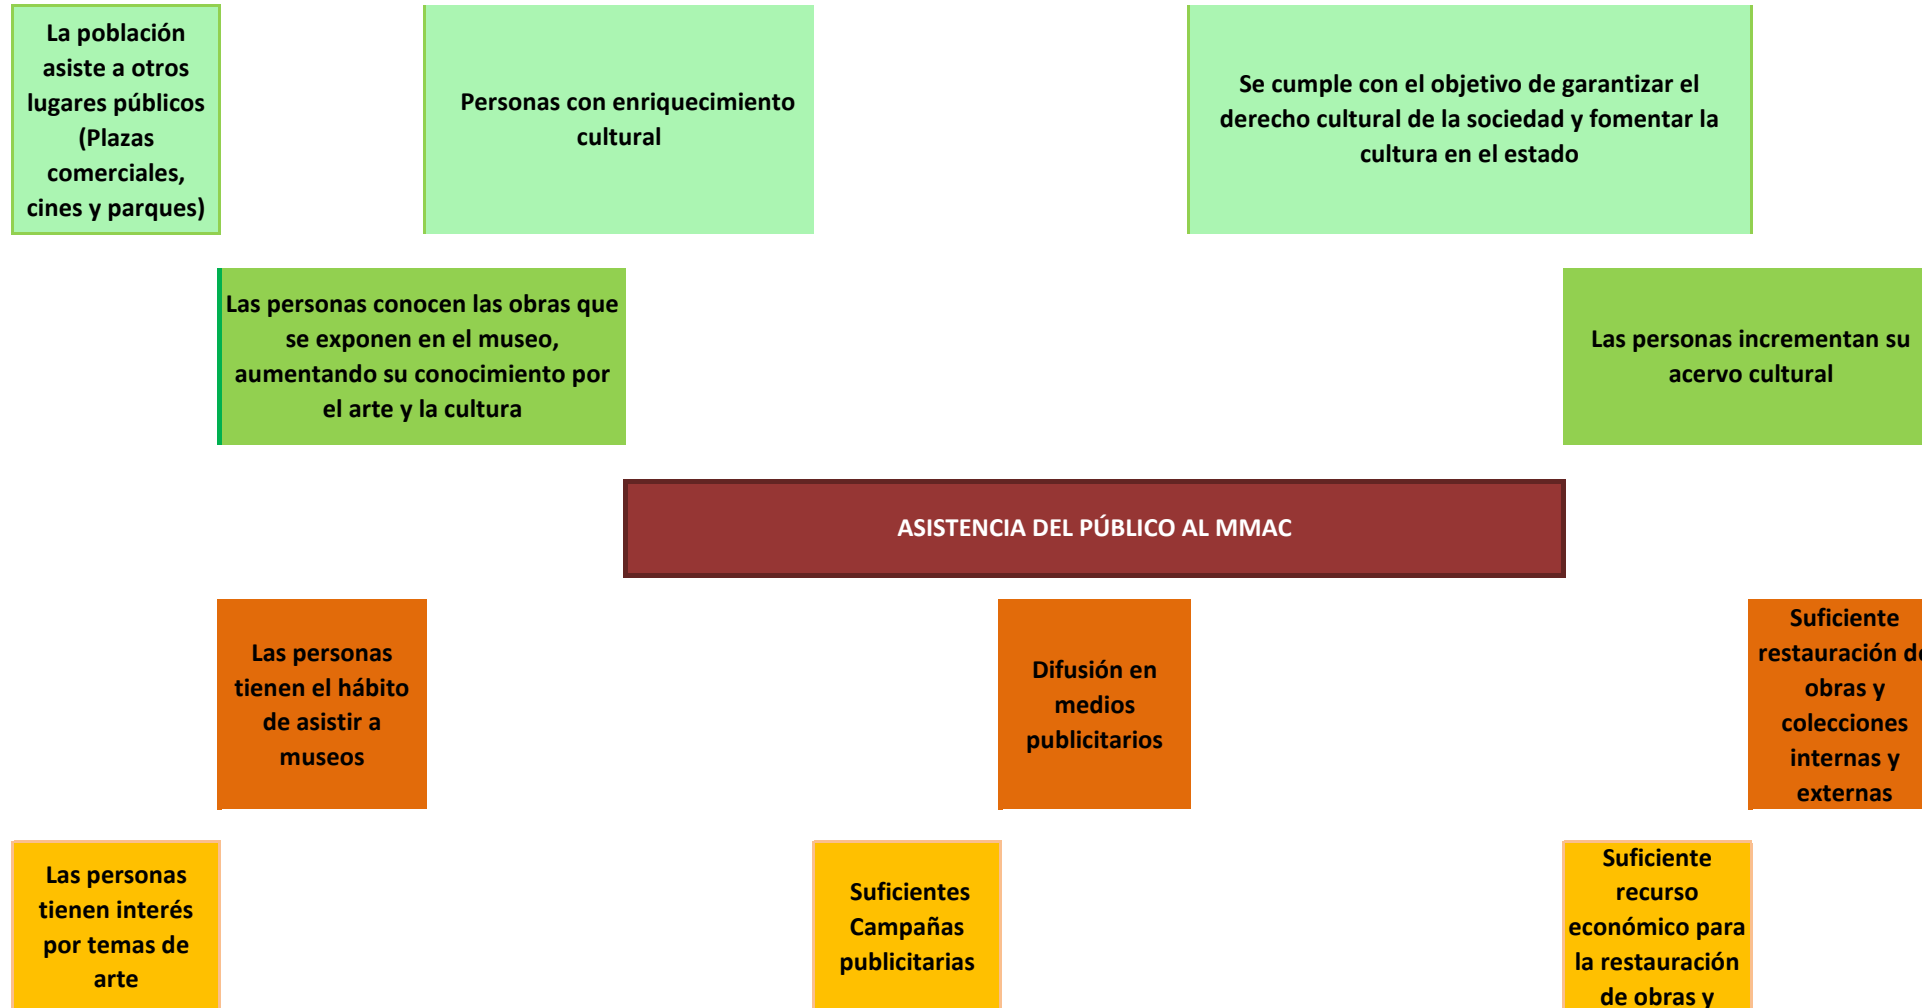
La población asiste a otros lugares públicos (Plazas comerciales, cines y parques)

Personas con enriquecimiento cultural

Se cumple con el objetivo de garantizar el derecho cultural de la sociedad y fomentar la cultura en el estado

Las personas conocen las obras que se exponen en el museo, aumentando su conocimiento por el arte y la cultura

Las personas incrementan su acervo cultural

ASISTENCIA DEL PÚBLICO AL MMAC

Las personas tienen el hábito de asistir a museos

Difusión en medios publicitarios

Suficiente restauración d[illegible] obras y colecciones internas y externas

Las personas tienen interés por temas de arte

Suficientes Campañas publicitarias

Suficiente recurso económico para la restauración de obras y